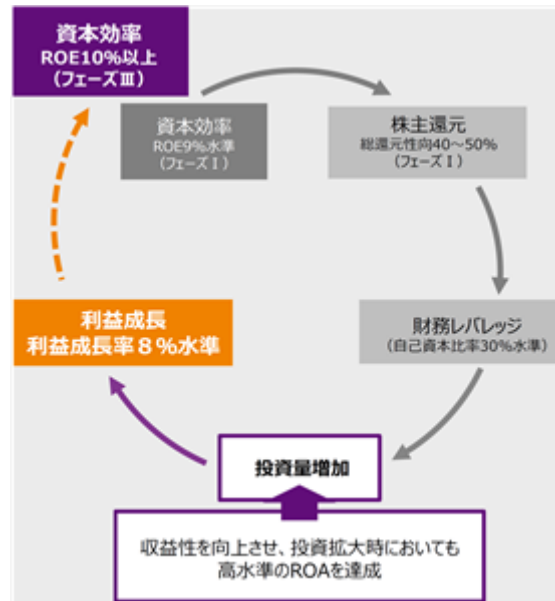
資本効率
ROE10%以上
（フェーズⅢ）

資本効率
ROE9%水準
（フェーズⅠ）

株主還元
総還元性向40～50%
（フェーズⅠ）

財務レバレッジ
（自己資本比率30%水準）

投資量増加

利益成長
利益成長率８%水準

収益性を向上させ、投資拡大時においても
高水準のROAを達成